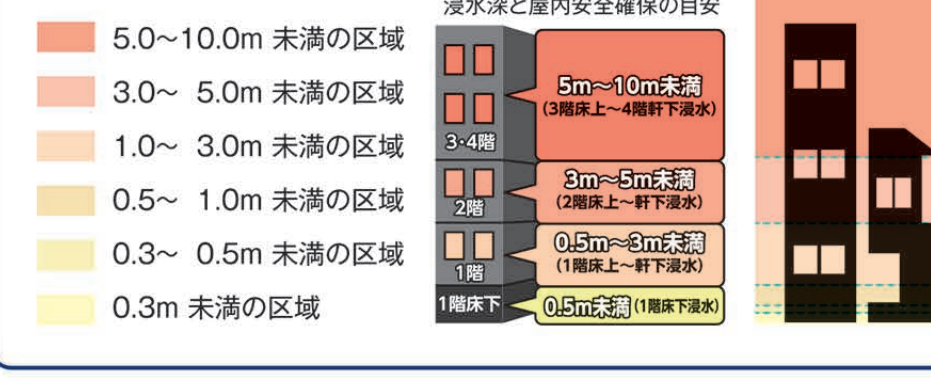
5.0～10.0m 未満の区域
3.0～ 5.0m 未満の区域
1.0～ 3.0m 未満の区域
0.5～ 1.0m 未満の区域
0.3～ 0.5m 未満の区域
0.3m 未満の区域

浸水深と屋内安全確保の目安

3·4階
5m～10m未満
(3階床上～4階軒下浸水)

2階
3m～5m未満
(2階床上～軒下浸水)

1階
0.5m～3m未満
(1階床上～軒下浸水)

1階床下
0.5m未満 (1階床下浸水)